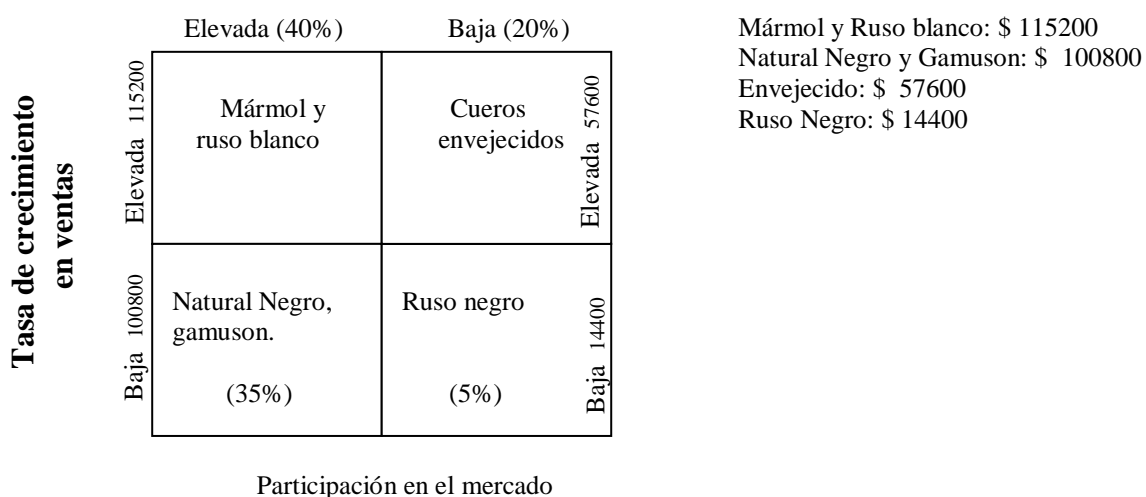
Tasa de crecimiento en ventas

Elevada (40%)

Baja (20%)

Elevada 115200

Mármol y ruso blanco

Cueros envejecidos

Elevada 57600

Baja 100800

Natural Negro, gamuson.

(35%)

Ruso negro

(5%)

Baja 14400

Participación en el mercado

Mármol y Ruso blanco: \$ 115200
Natural Negro y Gamuson: \$ 100800
Envejecido: \$ 57600
Ruso Negro: \$ 14400